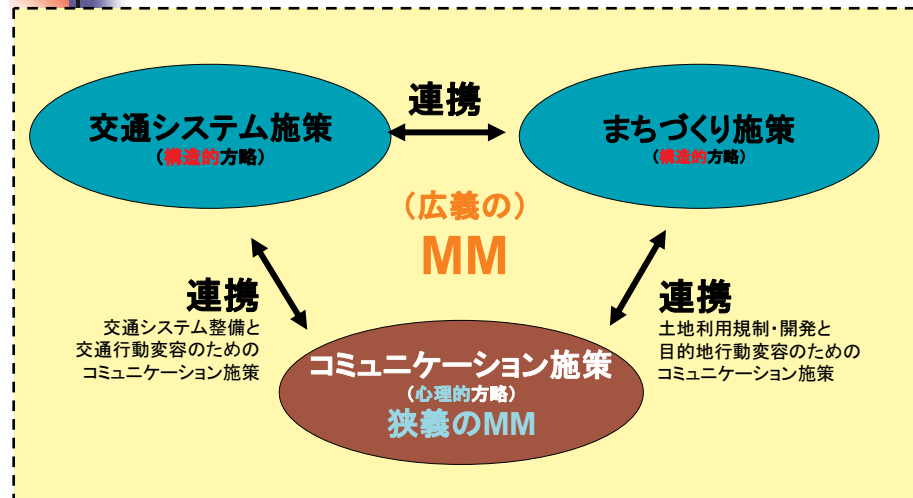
連携

交通システム施策
（構造的方略）

まちづくり施策
（構造的方略）

（広義の）
MM

連携
交通システム整備と交通行動変容のためのコミュニケーション施策

連携
土地利用規制・開発と目的地行動変容のためのコミュニケーション施策

コミュニケーション施策
（心理的方略）
狭義のMM